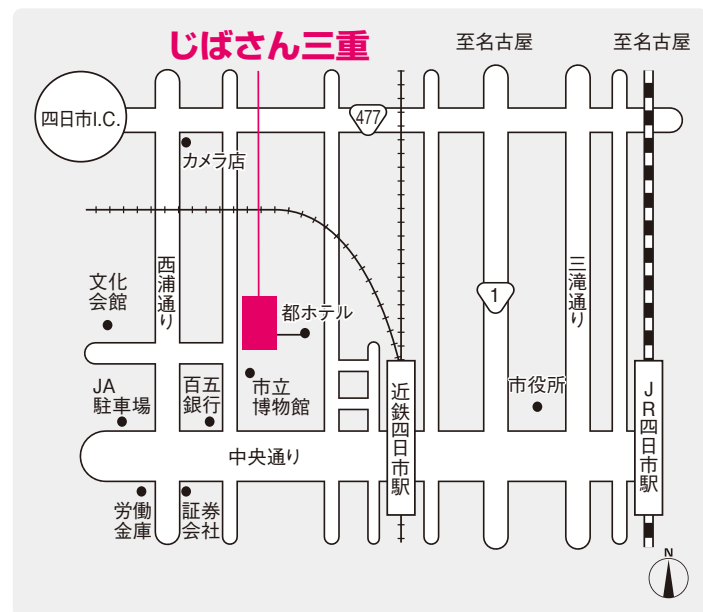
じばさん三重

至名古屋

至名古屋

四日市I.C.

477

カメラ店

文化会館

西浦通り

都ホテル

1

三滝通り

JA駐車場

百五銀行

市立博物館

近鉄四日市駅

市役所

JR四日市駅

中央通り

労働金庫

証券会社

N